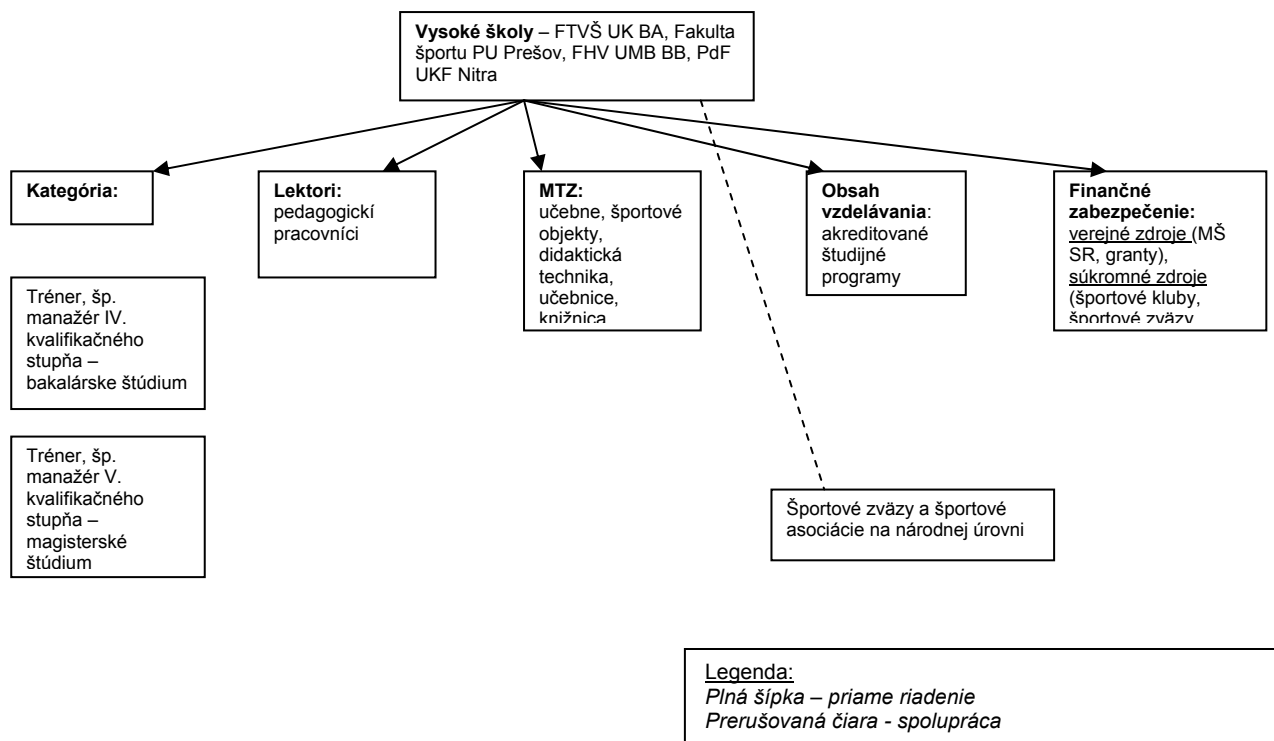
**Vysoké školy** – FTVŠ UK BA, Fakulta športu PU Prešov, FHV UMB BB, PdF UKF Nitra

**Kategória:**

**Lektori:** pedagogickí pracovníci

**MTZ:** učebne, športové objekty, didaktická technika, učebnice, knižnica

**Obsah vzdelávania**: akreditované študijné programy

**Finančné zabezpečenie:** verejné zdroje (MŠ SR, granty), súkromné zdroje (športové kluby, športové zväzy

Tréner, šp. manažér IV. kvalifikačného stupňa – bakalárske štúdium

Tréner, šp. manažér V. kvalifikačného stupňa – magisterské štúdium

Športové zväzy a športové asociácie na národnej úrovni

Legenda:
*Plná šípka – priame riadenie*
*Prerušovaná čiara - spolupráca*